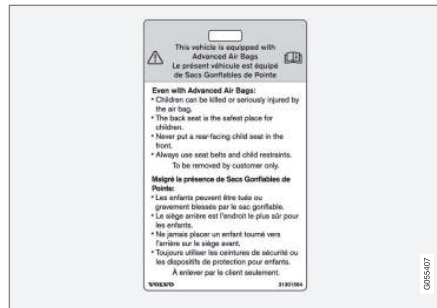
This vehicle is equipped with Advanced Air Bags
Le présent véhicule est équipé de Sacs Gonflables de Pointe

Even with Advanced Air Bags:
• Children can be killed or seriously injured by the air bag.
• The back seat is the safest place for children.
• Never put a rear-facing child seat in the front.
• Always use seat belts and child restraints.
To be removed by customer only.

Malgré la présence de Sacs Gonflables de Pointe:
• Les enfants peuvent être tués ou gravement blessés par le sac gonflable.
• Le siège arrière est l'endroit le plus sûr pour les enfants.
• Ne jamais placer un enfant tourné vers l'arrière sur le siège avant.
• Toujours utiliser les ceintures de sécurité ou les dispositifs de protection pour enfants.
À enlever par le client seulement.

VOLVO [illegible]

G055407